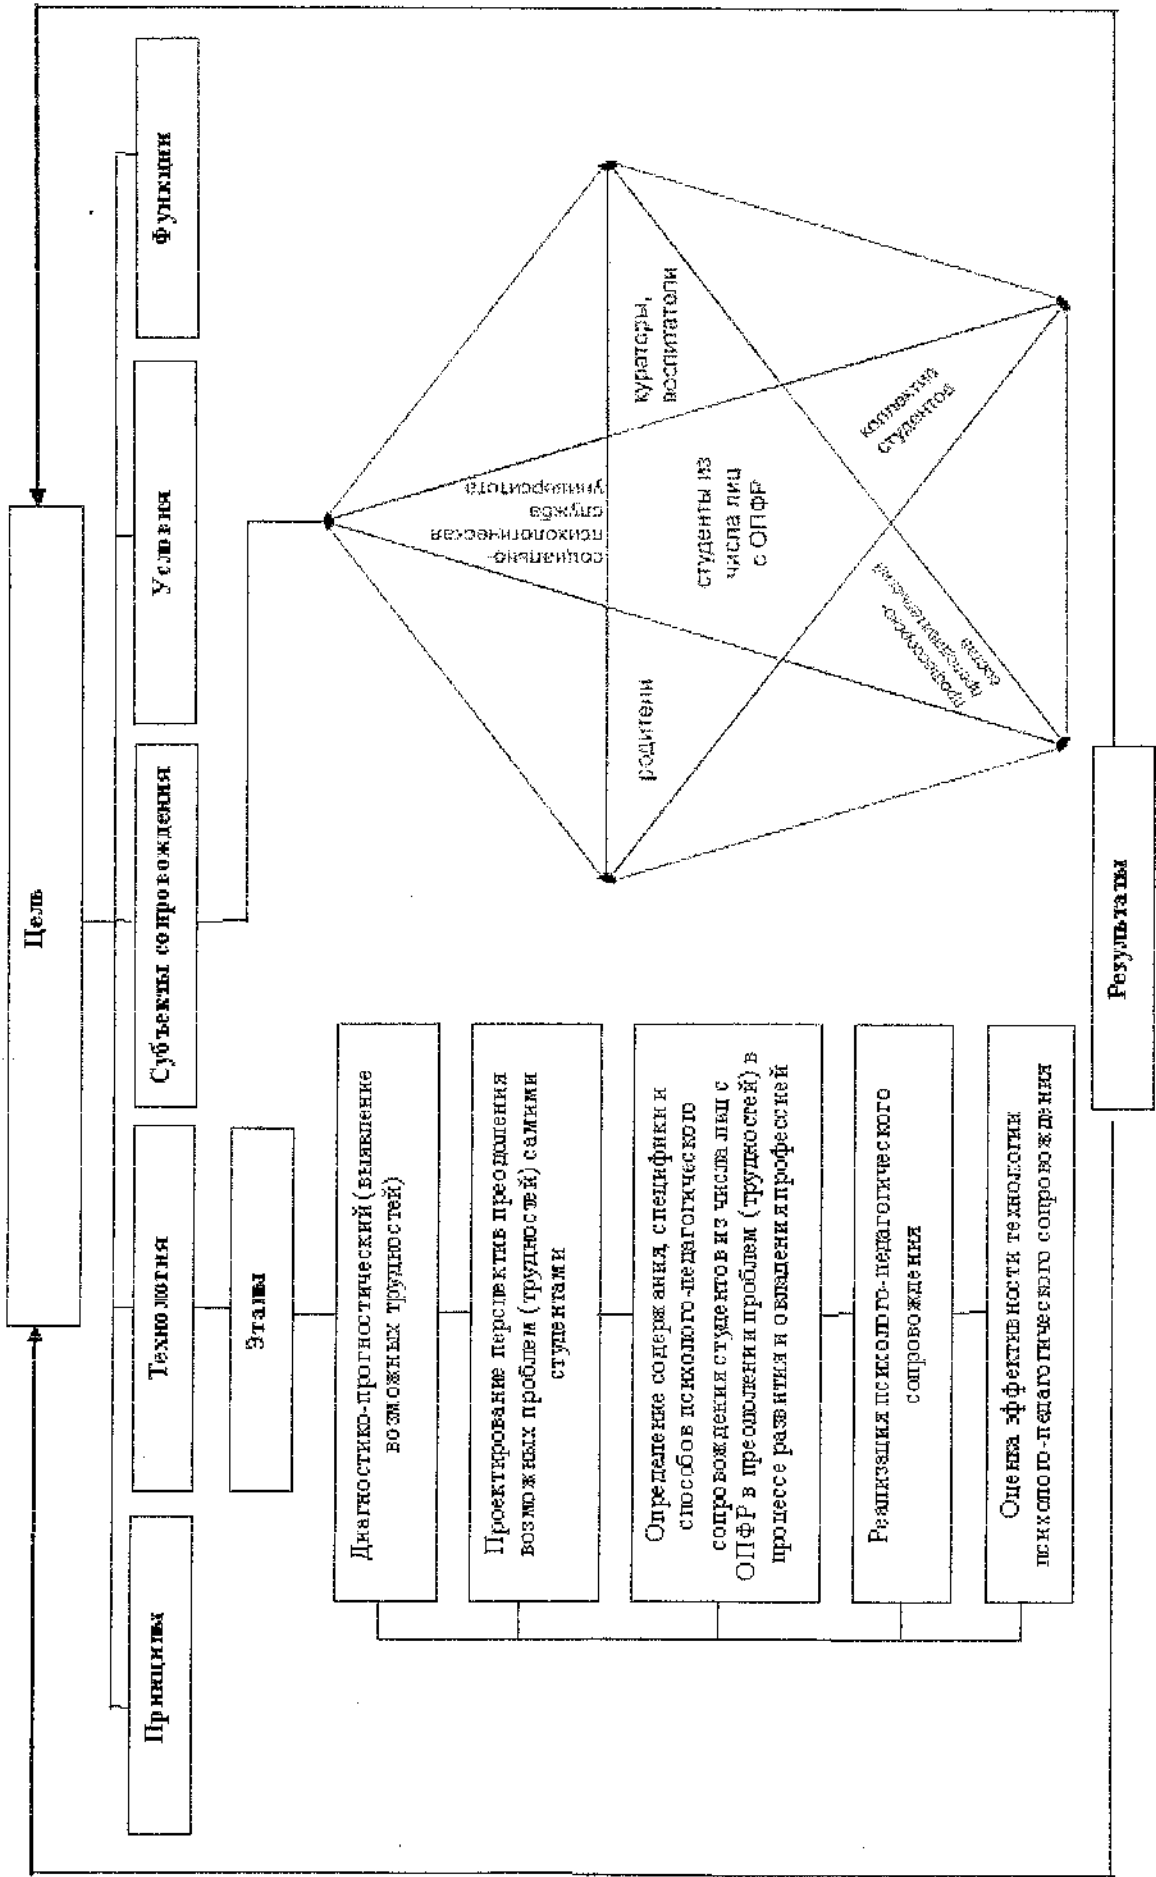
Цель

Принципы

Технология

Субъекты сопровождения

Условия

Функции

Этапы

Диагностико-прогностический (выявление возможных трудностей)

Проектирование перспектив преодоления возможных проблем (трудностей) самими студентами

Определение содержания, специфики и способов психолого-педагогического сопровождения студентов из числа лиц с ОПФР в преодолении проблем (трудностей) в процессе развития и овладении профессией

Реализация психолого-педагогического сопровождения

Оценка эффективности технологии психолого-педагогического сопровождения

социально-психологическая служба университета

кураторы, воспитатели

студенты из числа лиц с ОПФР

родители

коллектив студентов

профессорско-преподавательский состав

Результаты